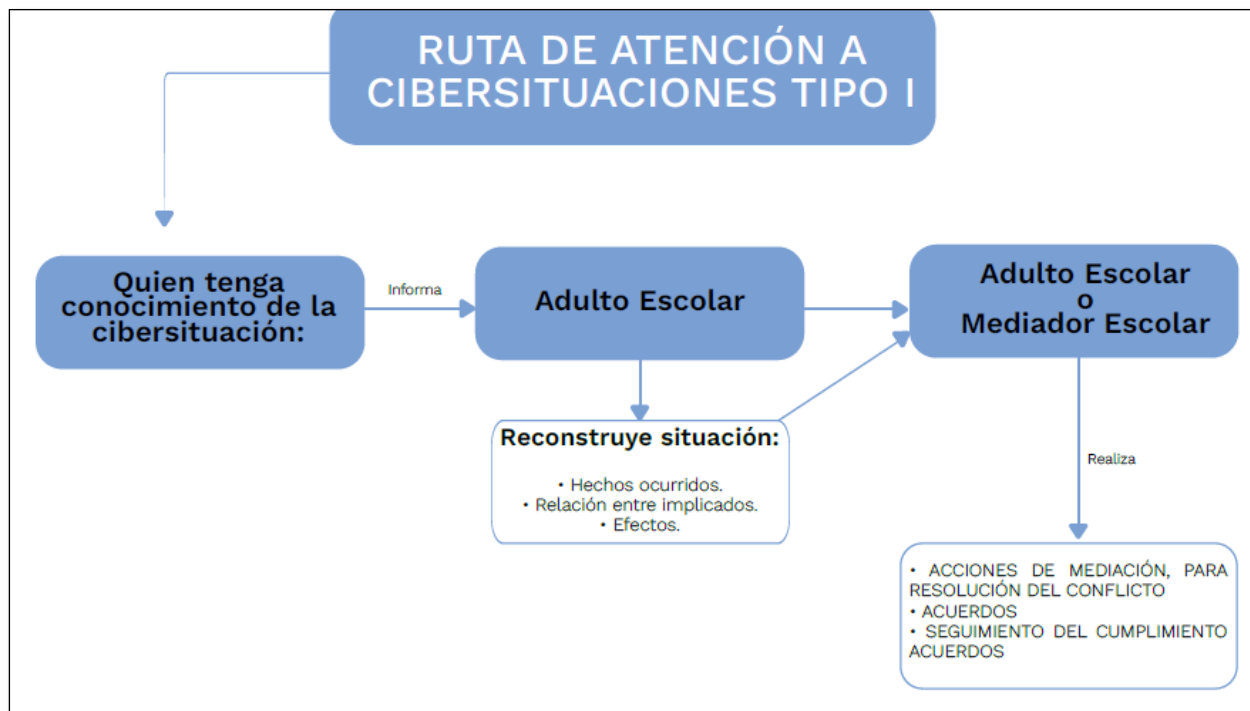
RUTA DE ATENCIÓN A CIBERSITUACIONES TIPO I

Quien tenga conocimiento de la cibersituación:

Informa

Adulto Escolar

Adulto Escolar
o
Mediador Escolar

Reconstruye situación:

• Hechos ocurridos.
• Relación entre implicados.
• Efectos.

Realiza

• ACCIONES DE MEDIACIÓN, PARA RESOLUCIÓN DEL CONFLICTO
• ACUERDOS
• SEGUIMIENTO DEL CUMPLIMIENTO ACUERDOS